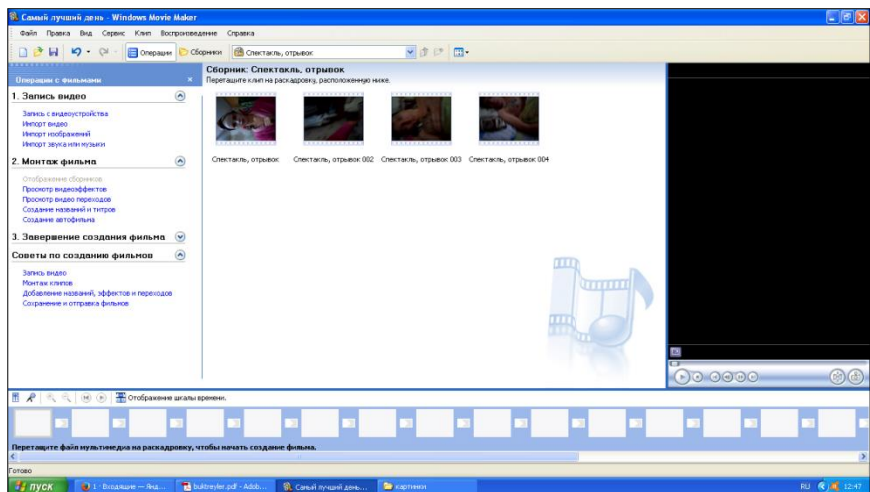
Самый лучший день - Windows Movie Maker

Файл Правка Вид Сервис Клип Воспроизведение Справка

Операции Сборники Спектакль, отрывок

Операции с фильмами

1. Запись видео

Запись с видеоустройства
Импорт видео
Импорт изображений
Импорт звука или музыки

2. Монтаж фильма

Отображение сборников
Просмотр видеоэффектов
Просмотр видео переходов
Создание названий и титров
Создание автофильма

3. Завершение создания фильма

Советы по созданию фильмов

Запись видео
Монтаж клипов
Добавление названий, эффектов и переходов
Сохранение и отправка фильмов

Сборник: Спектакль, отрывок
Перетащите клип на раскадровку, расположенную ниже.

Спектакль, отрывок Спектакль, отрывок 002 Спектакль, отрывок 003 Спектакль, отрывок 004

Отображение шкалы времени.

Перетащите файл мультимедиа на раскадровку, чтобы начать создание фильма.

Готово

пуск 1 · Входящие — Янд... bulitreyler.pdf - Adob... Самый лучший день... картинки RU 12:47